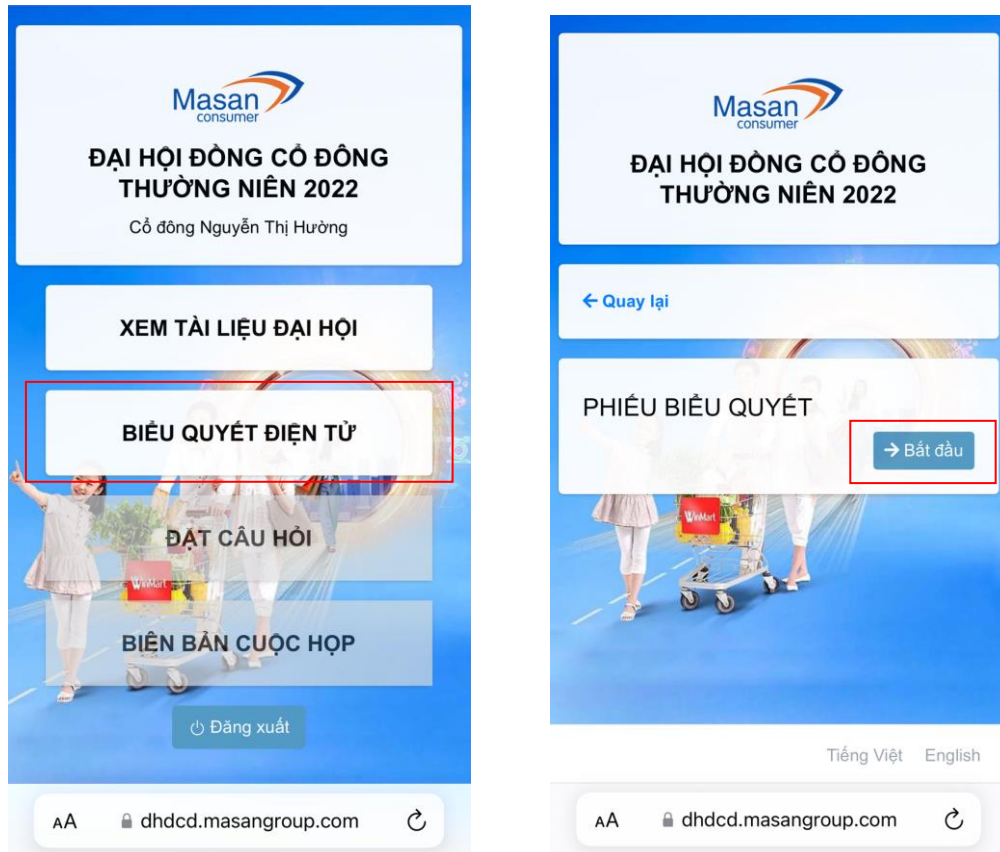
Masan consumer

ĐẠI HỘI ĐỒNG CỔ ĐÔNG THƯỜNG NIÊN 2022

Cổ đông Nguyễn Thị Hường

XEM TÀI LIỆU ĐẠI HỘI

BIỂU QUYẾT ĐIỆN TỬ

ĐẶT CÂU HỎI

WinMart

BIÊN BẢN CUỘC HỌP

Đăng xuất

AA dhdcd.masangroup.com

Masan consumer

ĐẠI HỘI ĐỒNG CỔ ĐÔNG THƯỜNG NIÊN 2022

← Quay lại

PHIẾU BIỂU QUYẾT

→ Bắt đầu

WinMart

Tiếng Việt English

AA dhdcd.masangroup.com